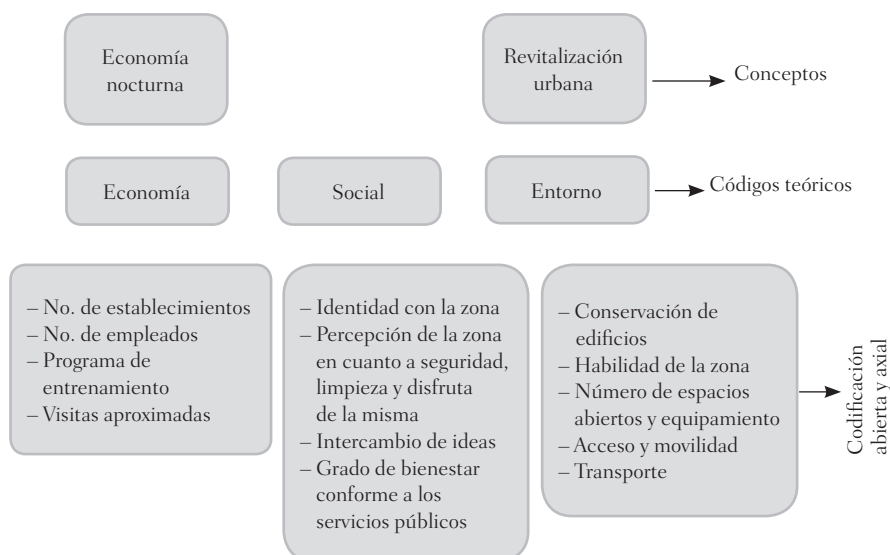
Economía nocturna

Revitalización urbana

Conceptos

Economía

Social

Entorno

Códigos teóricos

– No. de establecimientos
– No. de empleados
– Programa de entrenamiento
– Visitas aproximadas

– Identidad con la zona
– Percepción de la zona en cuanto a seguridad, limpieza y disfruta de la misma
– Intercambio de ideas
– Grado de bienestar conforme a los servicios públicos

– Conservación de edificios
– Habilidad de la zona
– Número de espacios abiertos y equipamiento
– Acceso y movilidad
– Transporte

Codificación abierta y axial